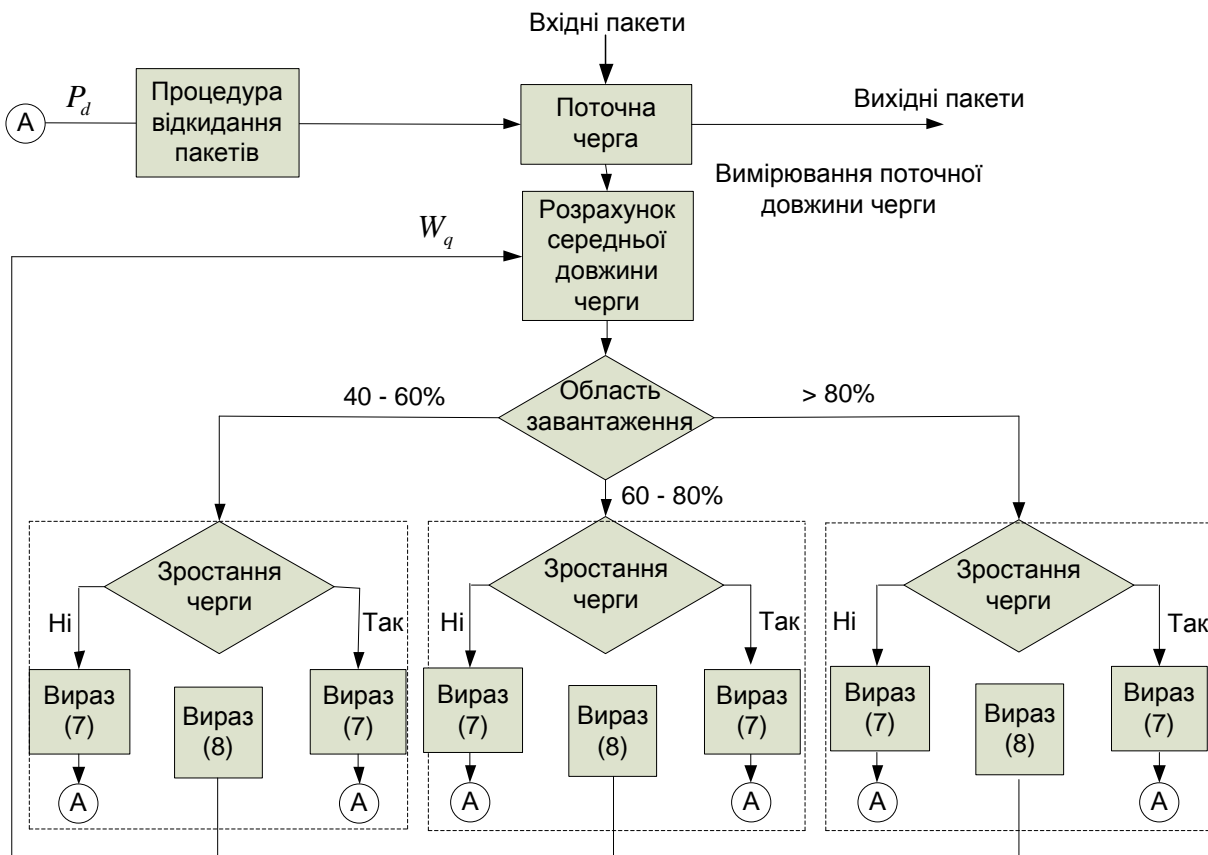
Вхідні пакети

A

$P_d$

Процедура відкидання пакетів

Поточна черга

Вихідні пакети

Вимірювання поточної довжини черги

$W_q$

Розрахунок середньої довжини черги

40 - 60%

Область завантаження

> 80%

60 - 80%

Зростання черги

Ні

Так

Вираз (7)

Вираз (8)

Вираз (7)

A

A

Зростання черги

Ні

Так

Вираз (7)

Вираз (8)

Вираз (7)

A

A

Зростання черги

Ні

Так

Вираз (7)

Вираз (8)

Вираз (7)

A

A